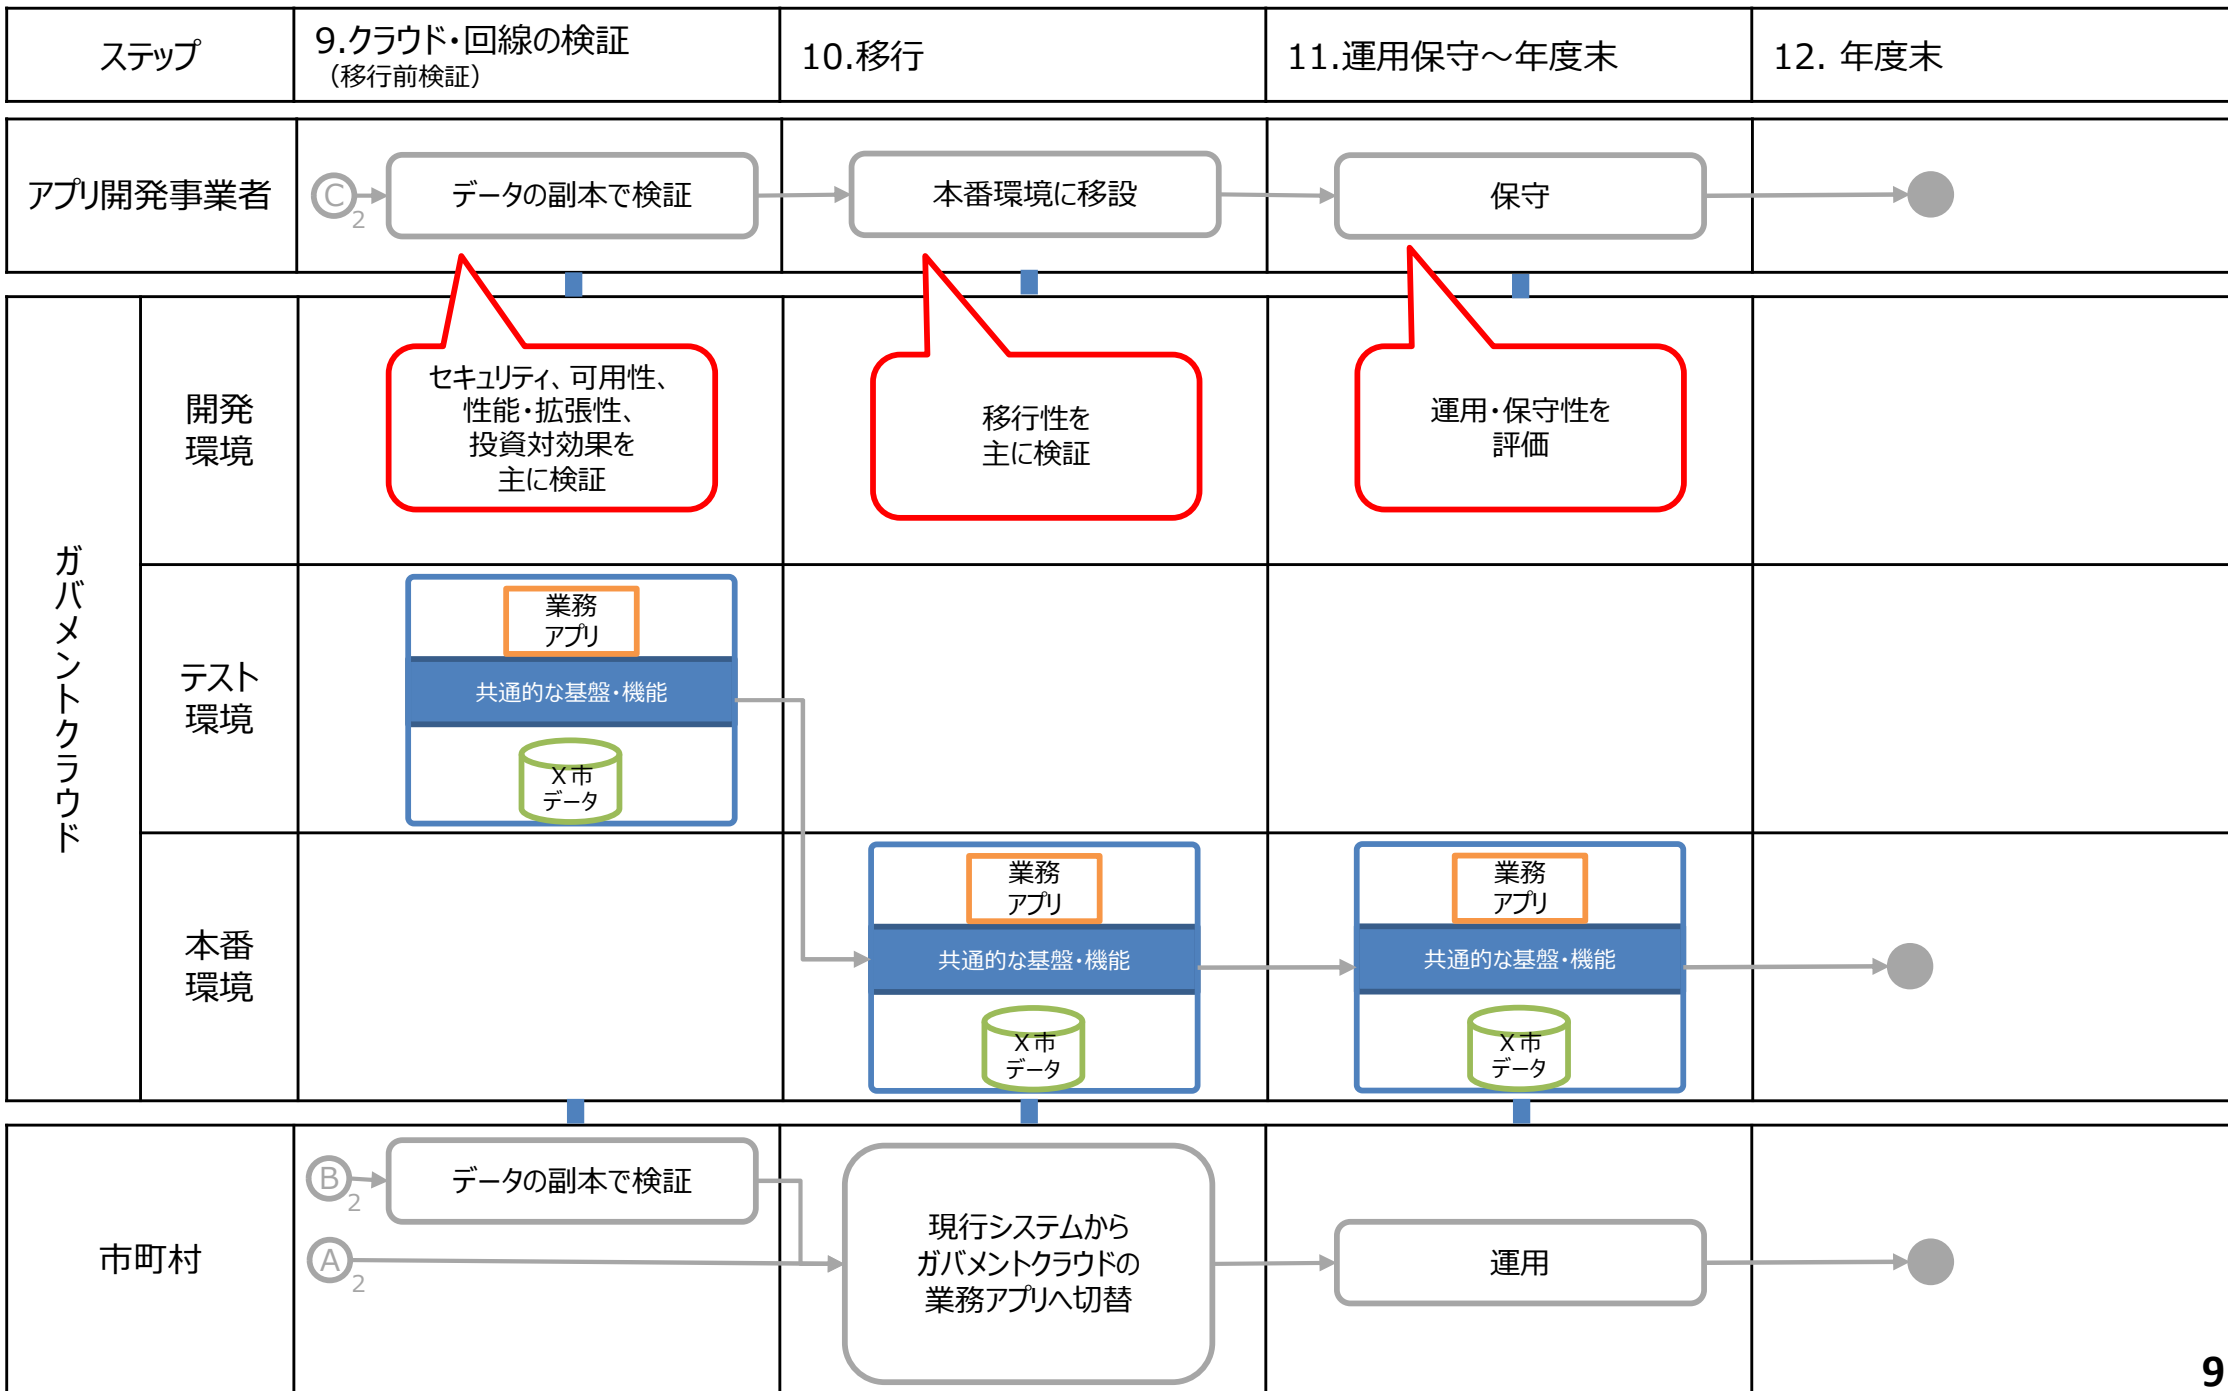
| ステップ | 9.クラウド・回線の検証（移行前検証） | 10.移行 | 11.運用保守～年度末 | 12. 年度末 |
|---|---|---|---|---|

アプリ開発事業者

C 2

データの副本で検証

本番環境に移設

保守

ガバメントクラウド

開発環境

セキュリティ、可用性、性能・拡張性、投資対効果を主に検証

移行性を主に検証

運用・保守性を評価

テスト環境

業務アプリ

共通的な基盤・機能

X市データ

本番環境

業務アプリ

共通的な基盤・機能

X市データ

業務アプリ

共通的な基盤・機能

X市データ

市町村

B 2

データの副本で検証

A 2

現行システムからガバメントクラウドの業務アプリへ切替

運用

9